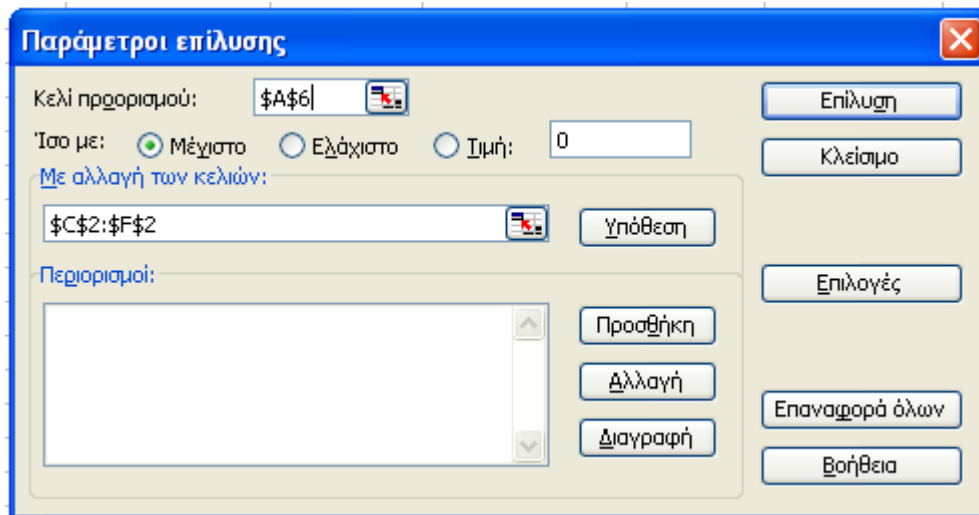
Παράμετροι επίλυσης

Κελί προορισμού: $A$6

Ίσο με: Μέγιστο Ελάχιστο Τιμή: 0

Με αλλαγή των κελιών:

$C$2:$F$2

Υπόθεση

Περιορισμοί:

Προσθήκη

Αλλαγή

Διαγραφή

Επίλυση

Κλείσιμο

Επιλογές

Επαναφορά όλων

Βοήθεια